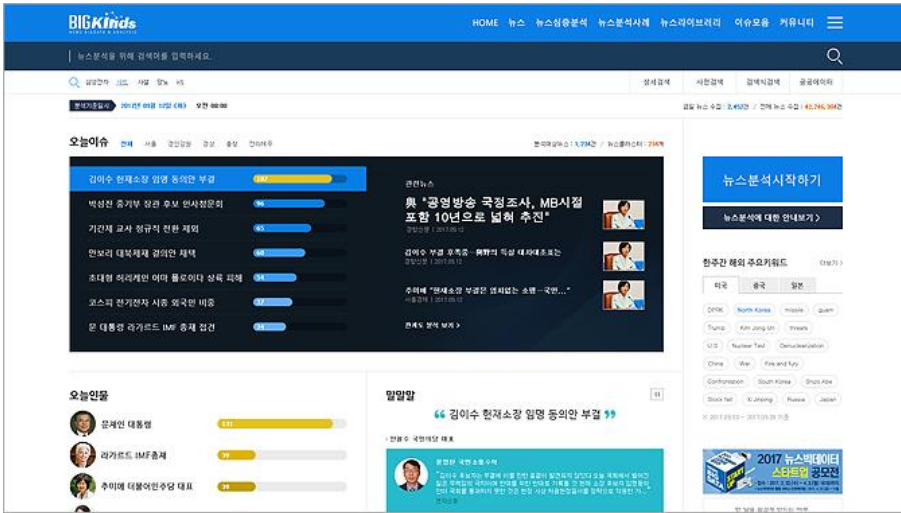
BIG Kinds
NEWS BIGDATA & ANALYSIS

HOME 뉴스 뉴스심층분석 뉴스분석사례 뉴스라이브러리 이슈모음 커뮤니티

뉴스분석을 위해 검색어를 입력하세요.

상세검색 사전검색 검색식검색 공공데이터

분석기준일시 2017년 09월 12일 (화) 오전 00:00

오늘이슈 전체 서울 경인강원 경상 충청 전라제주

김이수 헌재소장 임명 동의안 부결
박성진 중기부 장관 후보 인사청문회
기간제 교사 정규직 전환 제외
안보리 대북제재 결의안 채택
초대형 허리케인 어마 플로리다 상륙 피해
코스피 전기전자 시총 외국인 비중
문 대통령 라가르드 IMF 총재 접견

관련뉴스
與 "공영방송 국정조사, MB시절 포함 10년으로 넓혀 추진"
김이수 부결 후폭풍…
추미애 "헌재소장 부결은 염치없는 소행…국민…"
관계도 분석 보기 >

뉴스분석시작하기
뉴스분석에 대한 안내보기 >

한주간 해외 주요키워드 더보기
미국 중국 일본
DPRK North Korea missile guam
Trump Kim Jong Un threats
U.S. Nuclear Test Denuclearization
China War Fire and fury
Confrontation South Korea Ships Able
Stock fall Xi Jinping Russia Japan

오늘인물
문재인 대통령
라가르드 IMF총재
추미애 더불어민주당 대표

말말말
❝ 김이수 헌재소장 임명 동의안 부결 ❞

2017 뉴스빅데이터 스타트업 공모전